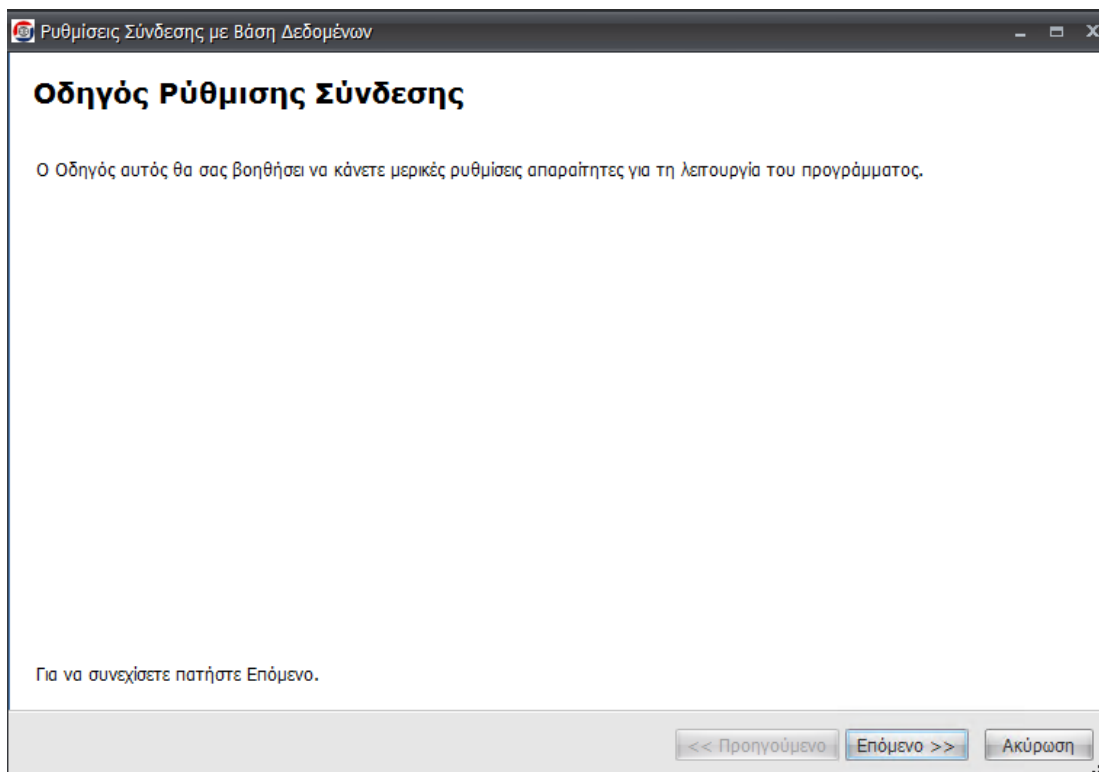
Ρυθμίσεις Σύνδεσης με Βάση Δεδομένων

Οδηγός Ρύθμισης Σύνδεσης

Ο Οδηγός αυτός θα σας βοηθήσει να κάνετε μερικές ρυθμίσεις απαραίτητες για τη λειτουργία του προγράμματος.

Για να συνεχίσετε πατήστε Επόμενο.

<< Προηγούμενο
Επόμενο >>
Ακύρωση